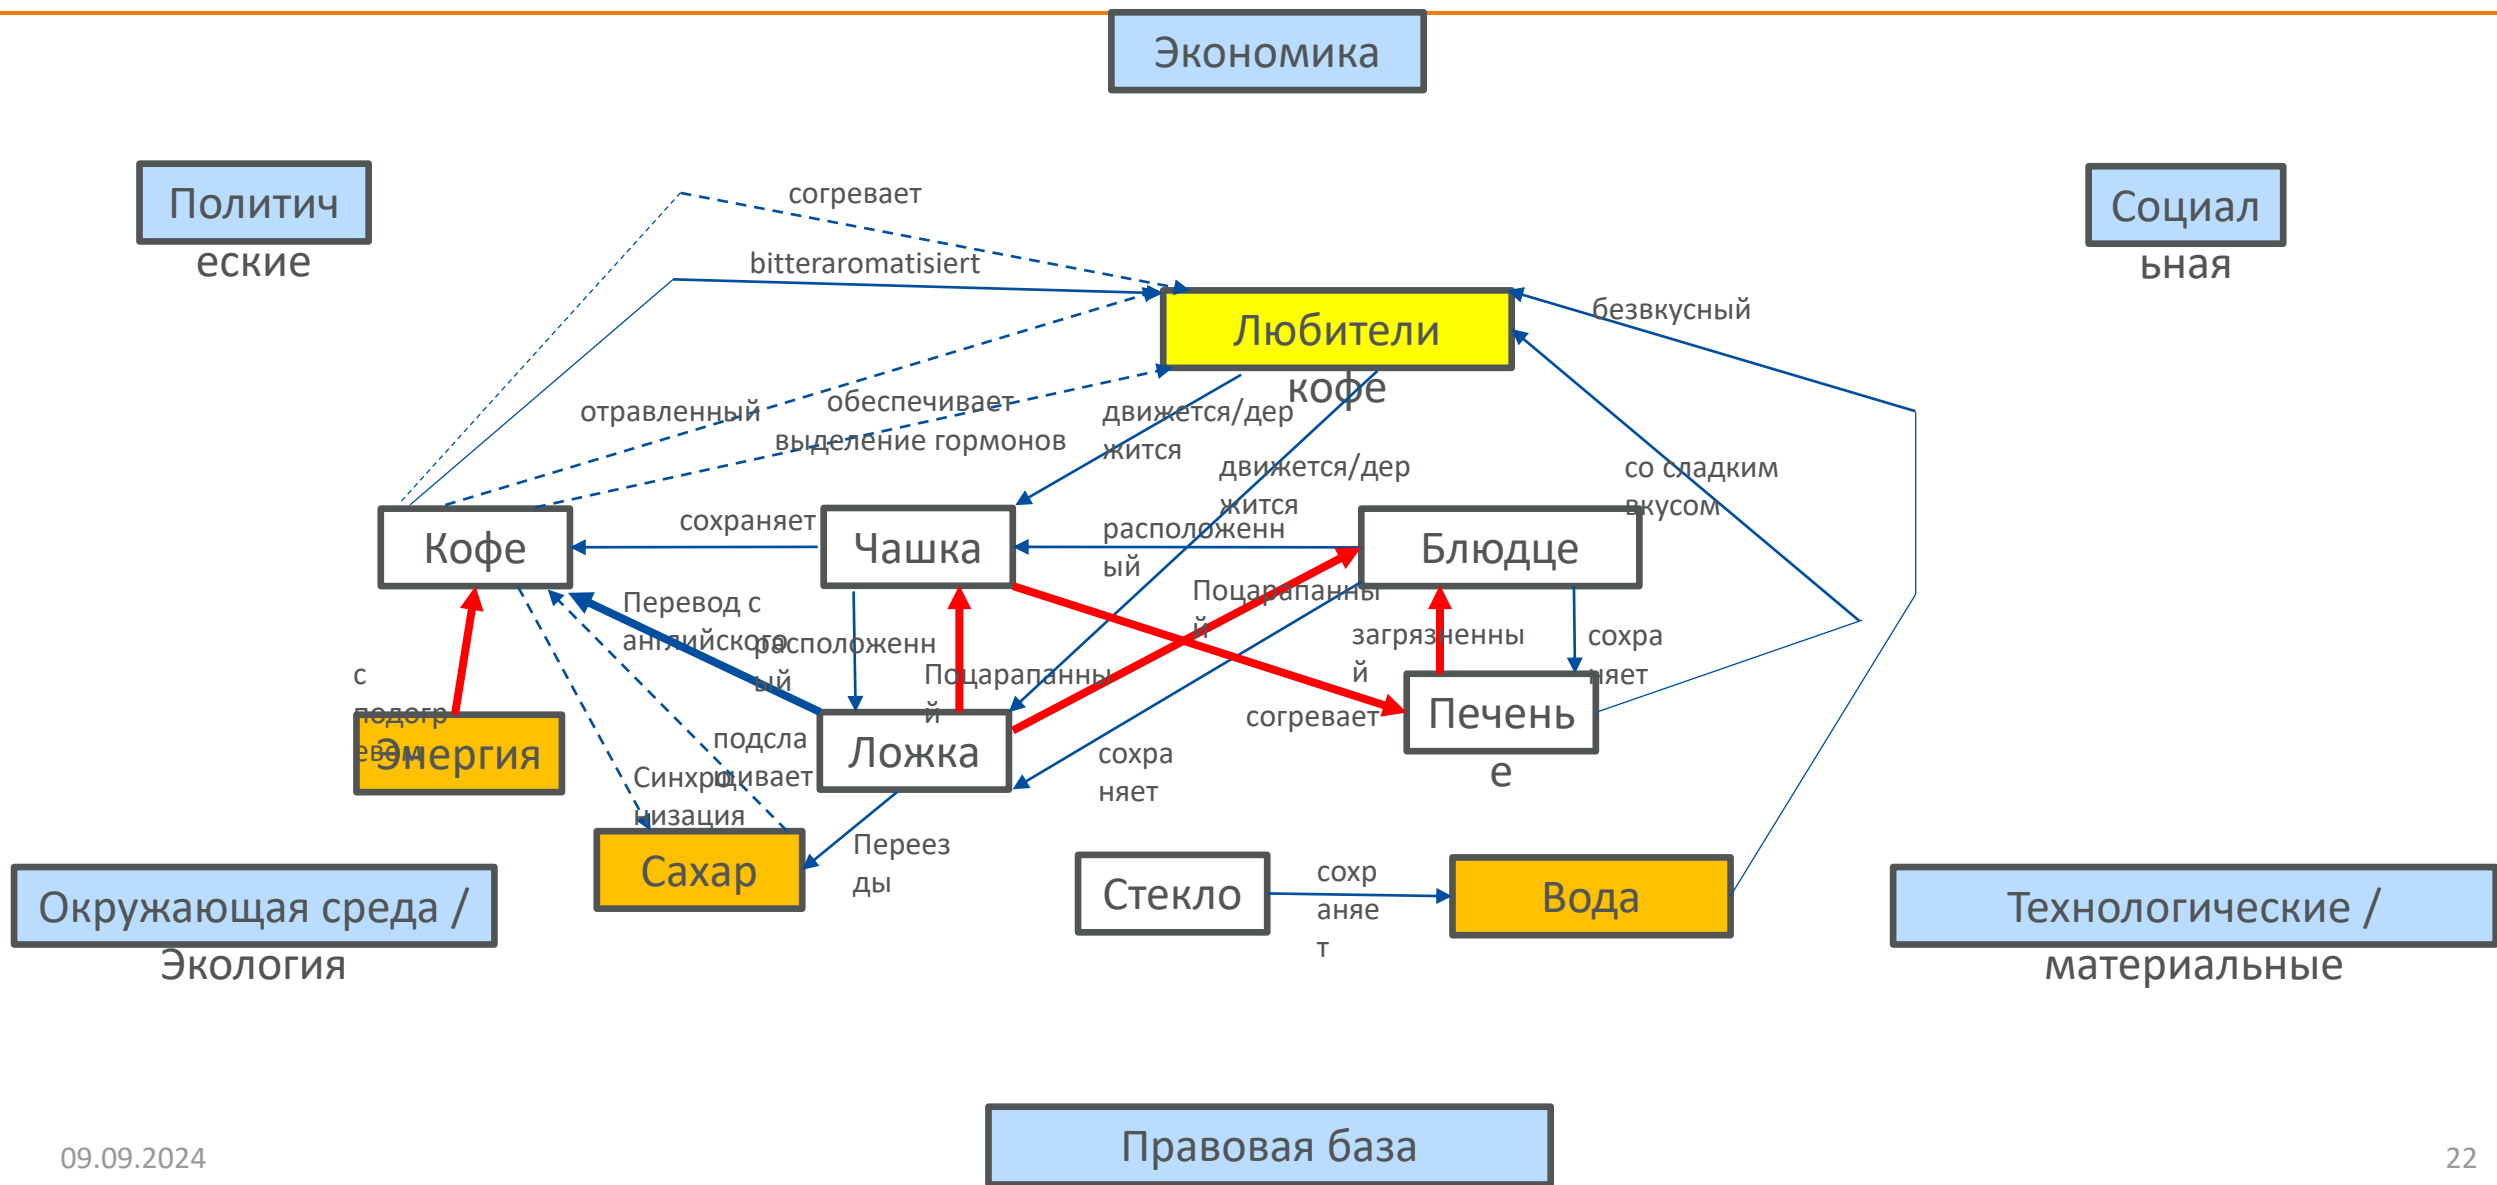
Экономика

Политические

Социальная

согревает

bitteraromatisiert

Любители кофе

безвкусный

отравленный

обеспечивает выделение гормонов

движется/держится

движется/держится

со сладким вкусом

Кофе

сохраняет

Чашка

расположенный

Блюдце

Поцарапанный

Перевод с английского

расположенный

загрязненный

сохраняет

с подогревом

Поцарапанный

Печенье

Энергия

подсластивает

Ложка

согревает

Синхронизация

сохраняет

Сахар

Переезды

Стекло

сохраняет

Вода

Окружающая среда / Экология

Технологические / материальные

09.09.2024

Правовая база

22